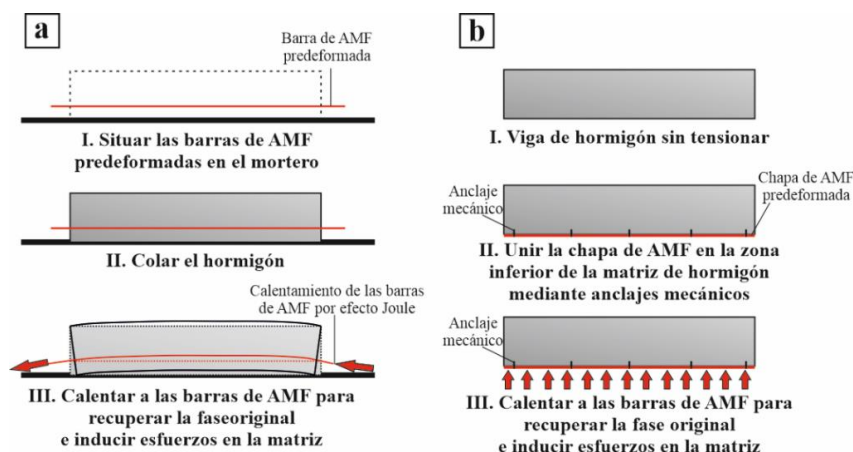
a

Barra de AMF predeformada

I. Situar las barras de AMF predeformadas en el mortero

II. Colar el hormigón

Calentamiento de las barras de AMF por efecto Joule

III. Calentar a las barras de AMF para recuperar la faseoriginal e inducir esfuerzos en la matriz

b

I. Viga de hormigón sin tensionar

Anclaje mecánico

Chapa de AMF predeformada

II. Unir la chapa de AMF en la zona inferior de la matriz de hormigón mediante anclajes mecánicos

Anclaje mecánico

III. Calentar a las barras de AMF para recuperar la fase original e inducir esfuerzos en la matriz